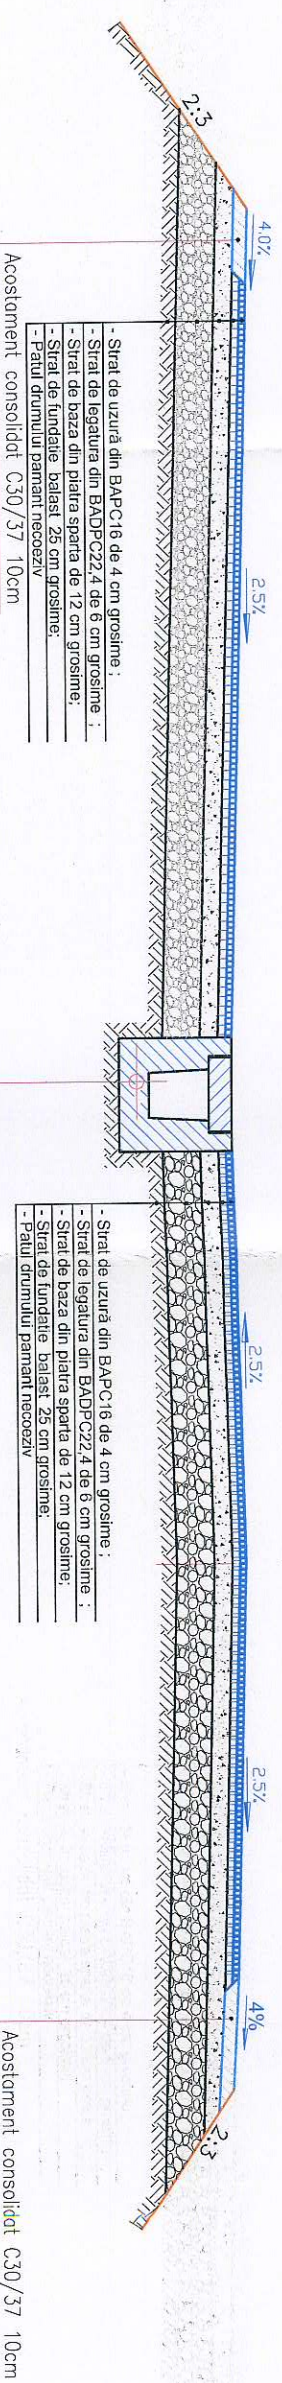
2:3

4.0%

Acostament consolidat C30/37 10cm

- Strat de uzură din BAPC16 de 4 cm grosime ;
- Strat de legatura din BADPC22,4 de 6 cm grosime ;
- Strat de baza din piatra sparta de 12 cm grosime;
- Strat de fundatie balast 25 cm grosime;
- Patul drumului pamant necoeziv

2.5%

- Strat de uzură din BAPC16 de 4 cm grosime ;
- Strat de legatura din BADPC22,4 de 6 cm grosime ;
- Strat de baza din piatra sparta de 12 cm grosime;
- Strat de fundatie balast 25 cm grosime;
- Patul drumului pamant necoeziv

2.5%

2.5%

4%

2:3

Acostament consolidat C30/37 10cm